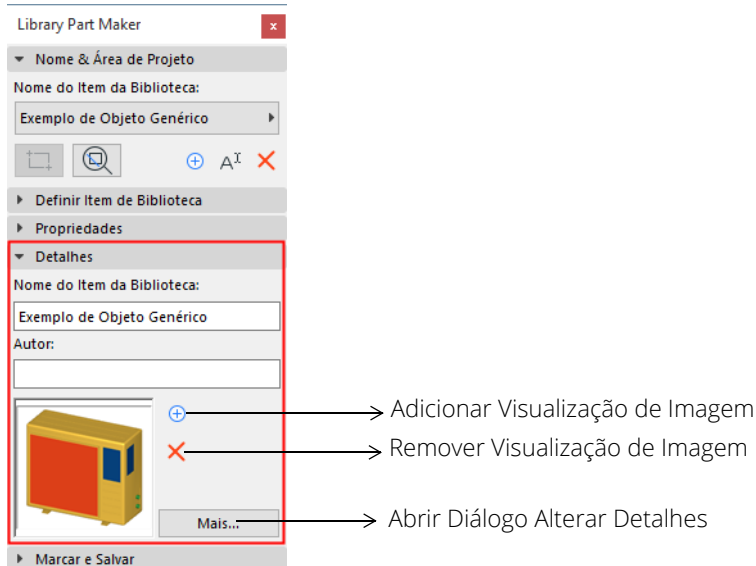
Library Part Maker

Nome & Área de Projeto

Nome do Item da Biblioteca:

Exemplo de Objeto Genérico

Definir Item de Biblioteca

Propriedades

Detalhes

Nome do Item da Biblioteca:

Exemplo de Objeto Genérico

Autor:

Mais...

Marcar e Salvar

Adicionar Visualização de Imagem

Remover Visualização de Imagem

Abrir Diálogo Alterar Detalhes